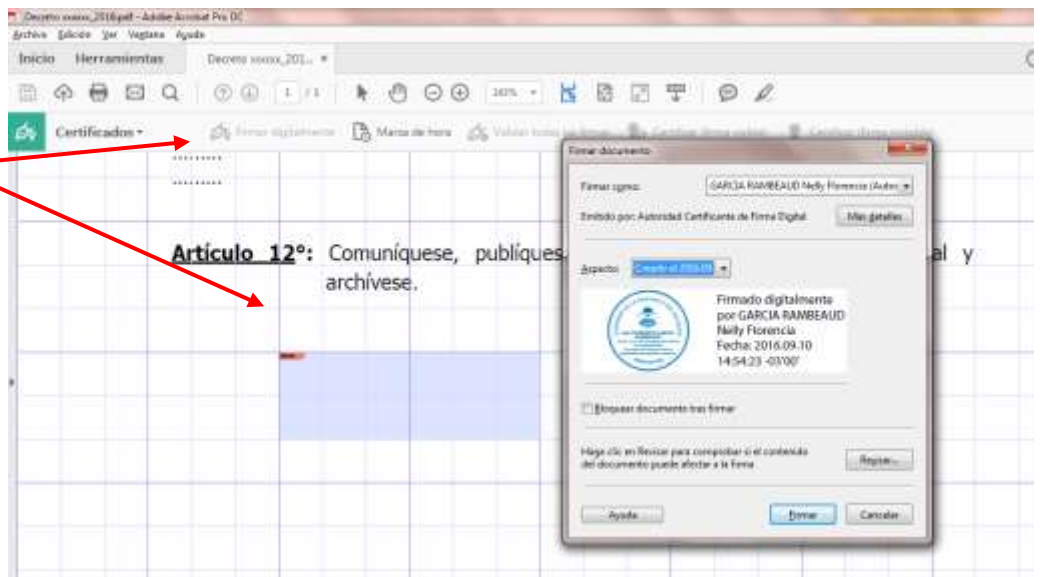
Decreto xxxxx_2016.pdf - Adobe Acrobat Pro DC
Archivo Edición Ver Ventana Ayuda
Inicio Herramientas Decreto xxxxx_201... ×
1 / 1 240%
Certificados ▾ Firmar digitalmente Marca de hora Validar todas las firmas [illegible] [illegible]
..........
..........
Artículo 12°: Comuníquese, publíques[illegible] al y archívese.
Firmar documento
Firmar como: GARCIA RAMBEAUD Nelly Florencia (Autor ▾
Emitido por: Autoridad Certificante de Firma Digital Más detalles...
Aspecto: Creado el 2016.09 ▾
Firmado digitalmente por GARCIA RAMBEAUD Nelly Florencia Fecha: 2016.09.10 14:54:23 -03'00'
Bloquear documento tras firmar
Haga clic en Revisar para comprobar si el contenido del documento puede afectar a la firma Revisar...
Ayuda Firmar Cancelar